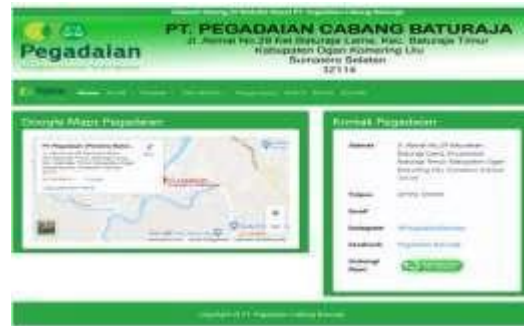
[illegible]

Pegadaian

PT. PEGADAIAN CABANG BATURAJA
Jl. Ahmad No.29 Kel Baturaja Lama, Kec. Baturaja Timur
Kabupaten Ogan Komering Ulu
Sumatera Selatan
32114

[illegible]

Google Maps Pegadaian

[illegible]

Kontak Pegadaian

Alamat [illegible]

Telpon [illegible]

Email

Instagram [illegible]

Facebook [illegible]

Hubungi Kami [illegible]

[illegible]